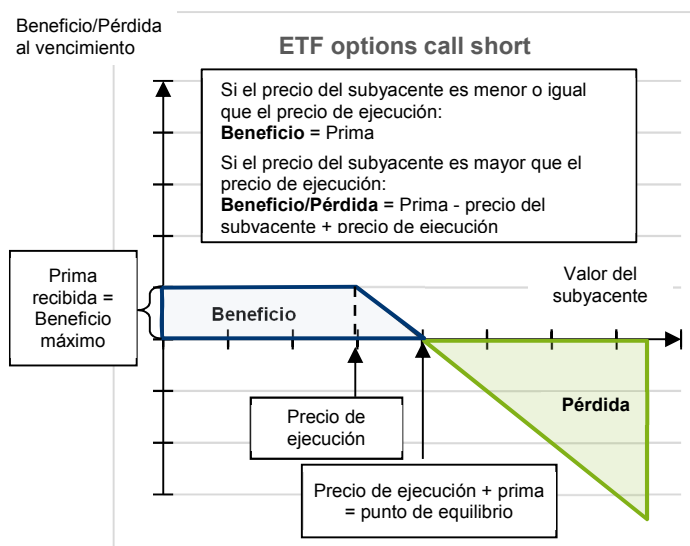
Beneficio/Pérdida al vencimiento

ETF options call short

Si el precio del subyacente es menor o igual que el precio de ejecución:
**Beneficio** = Prima

Si el precio del subyacente es mayor que el precio de ejecución:
**Beneficio/Pérdida** = Prima - precio del subyacente + precio de ejecución

Prima recibida = Beneficio máximo

Valor del subyacente

Beneficio

Pérdida

Precio de ejecución

Precio de ejecución + prima = punto de equilibrio